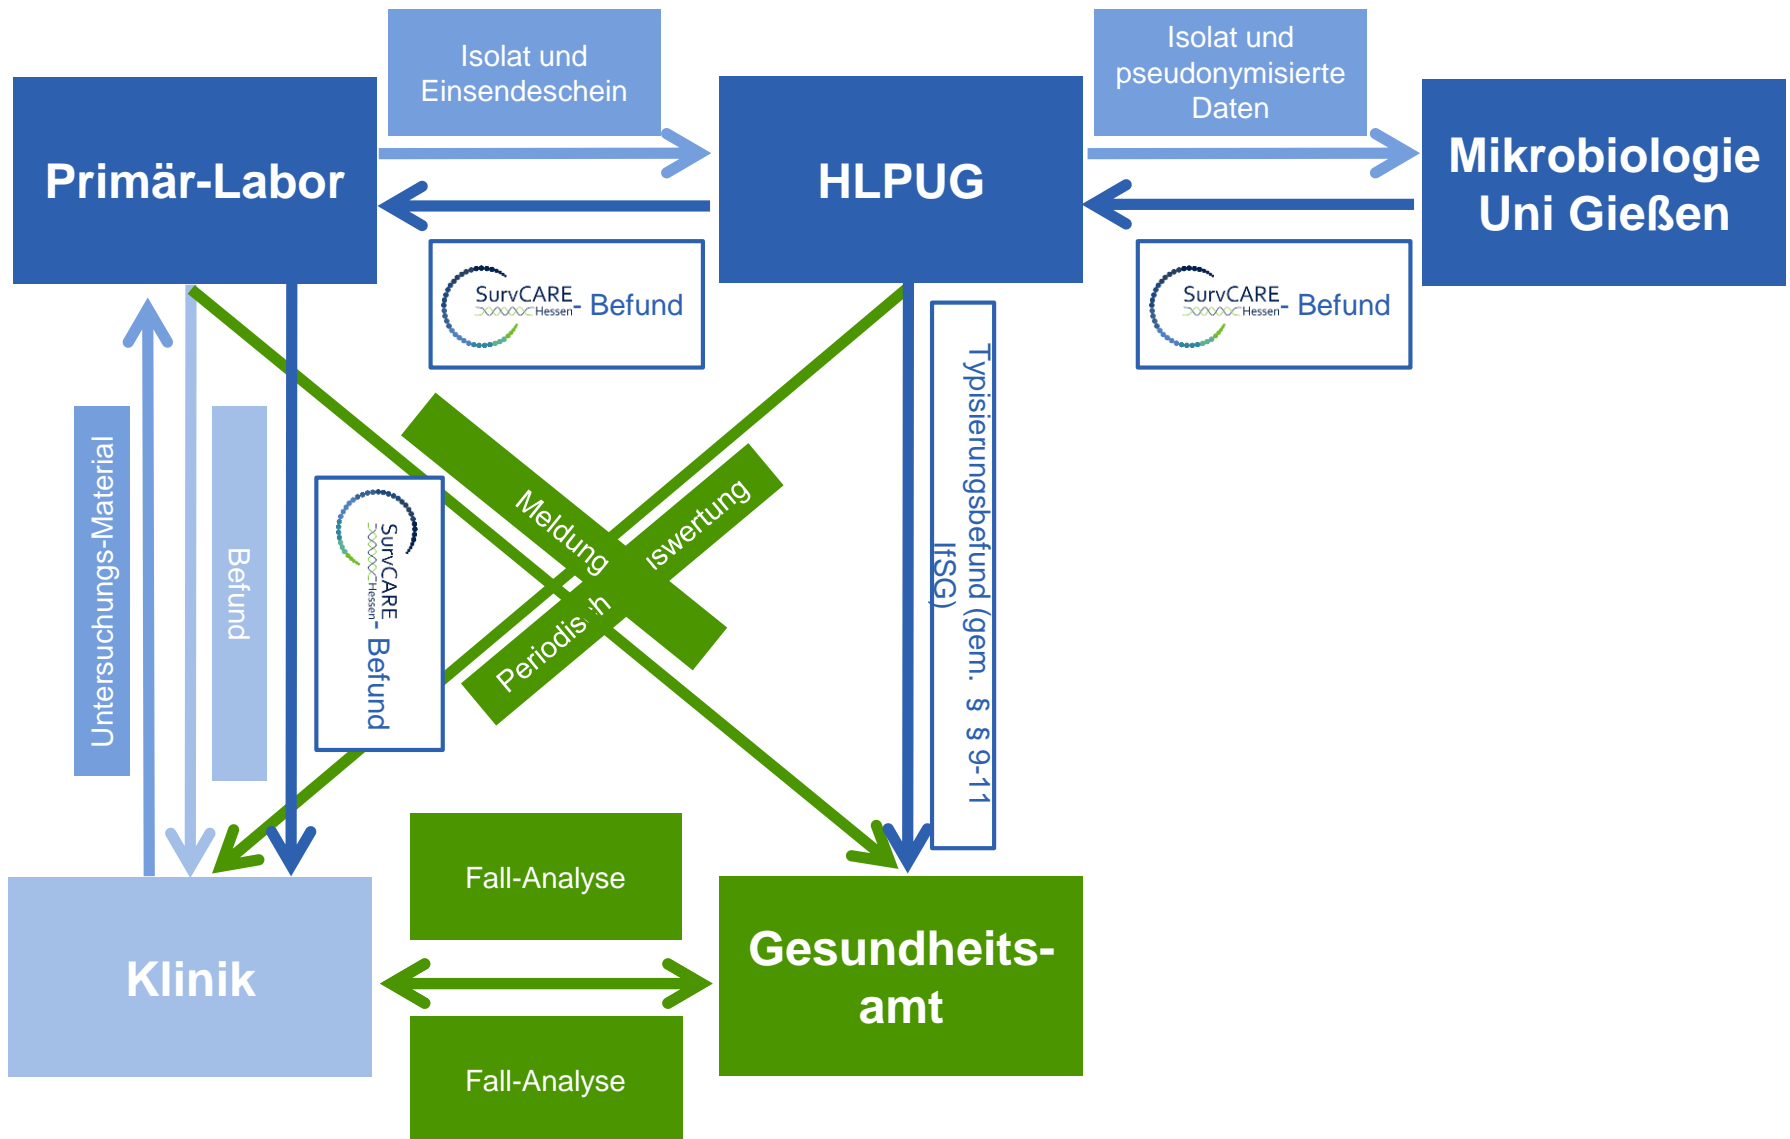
Isolat und Einsendeschein

Primär-Labor

HLPUG

Isolat und pseudonymisierte Daten

Mikrobiologie Uni Gießen

SurvCARE Hessen - Befund

SurvCARE Hessen - Befund

Untersuchungs-Material

Befund

SurvCARE Hessen - Befund

Meldung

Periodis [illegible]h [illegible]swertung

Typisierungsbefund (gem. § § 9-11 IfSG)

Fall-Analyse

Klinik

Gesundheits-amt

Fall-Analyse